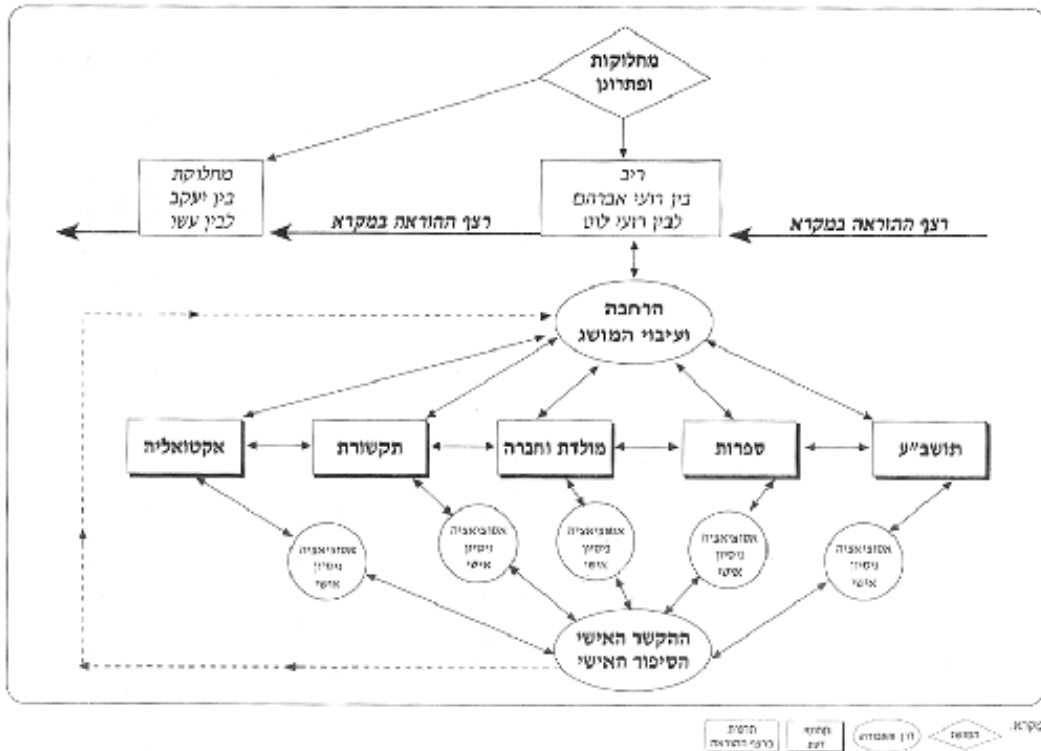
מחלוקות ופתרונן

מחלוקת בין יעקב לבין עשו

ריב בין רועי אברהם לבין רועי לוט

רצף ההוראה במקרא

רצף ההוראה במקרא

הרחבה ועיבוי המושג

אקטואליה

תקשורת

מולדת וחברה

ספרות

תושב"ע

אסוציאציה ניסיון אישי

אסוציאציה ניסיון אישי

אסוציאציה ניסיון אישי

אסוציאציה ניסיון אישי

אסוציאציה ניסיון אישי

ההקשר האישי הסיפור האישי

מקרא: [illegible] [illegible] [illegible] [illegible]